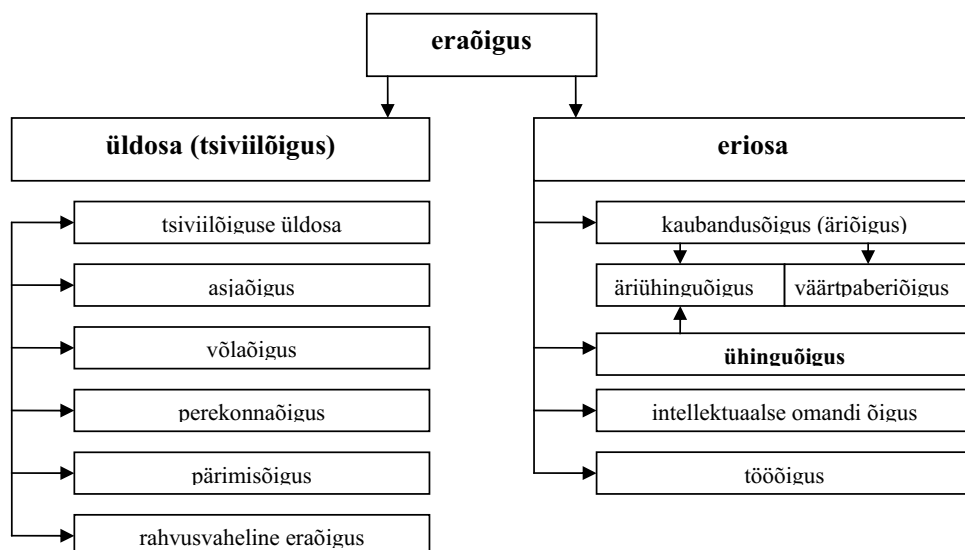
eraõigus

üldosa (tsiviilõigus)

tsiviilõiguse üldosa

asjaõigus

võlaõigus

perekonnaõigus

pärimisõigus

rahvusvaheline eraõigus

eriosa

kaubandusõigus (äriõigus)

äriühinguõigus

väärtpaberiõigus

ühinguõigus

intellektuaalse omandi õigus

tööõigus